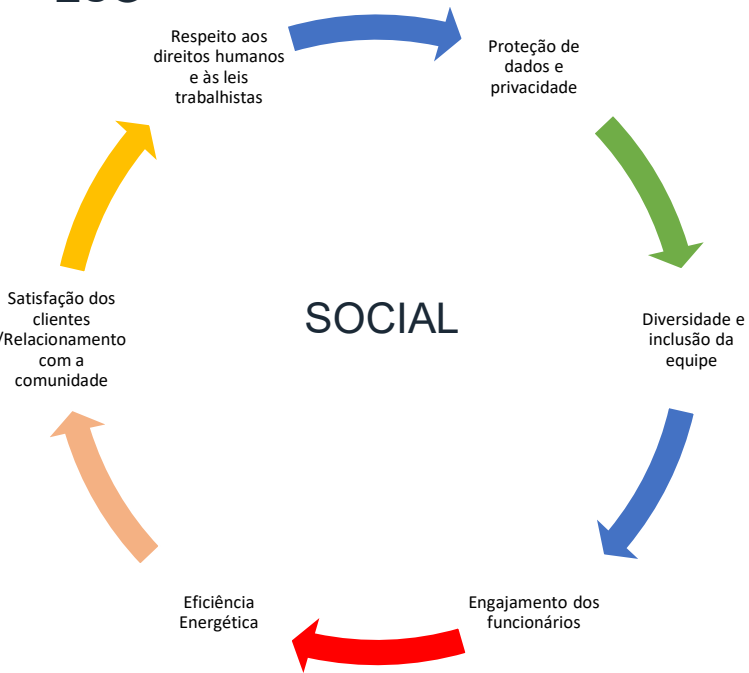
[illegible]

Respeito aos direitos humanos e às leis trabalhistas

Proteção de dados e privacidade

SOCIAL

Diversidade e inclusão da equipe

Engajamento dos funcionários

Eficiência Energética

Satisfação dos clientes /Relacionamento com a comunidade